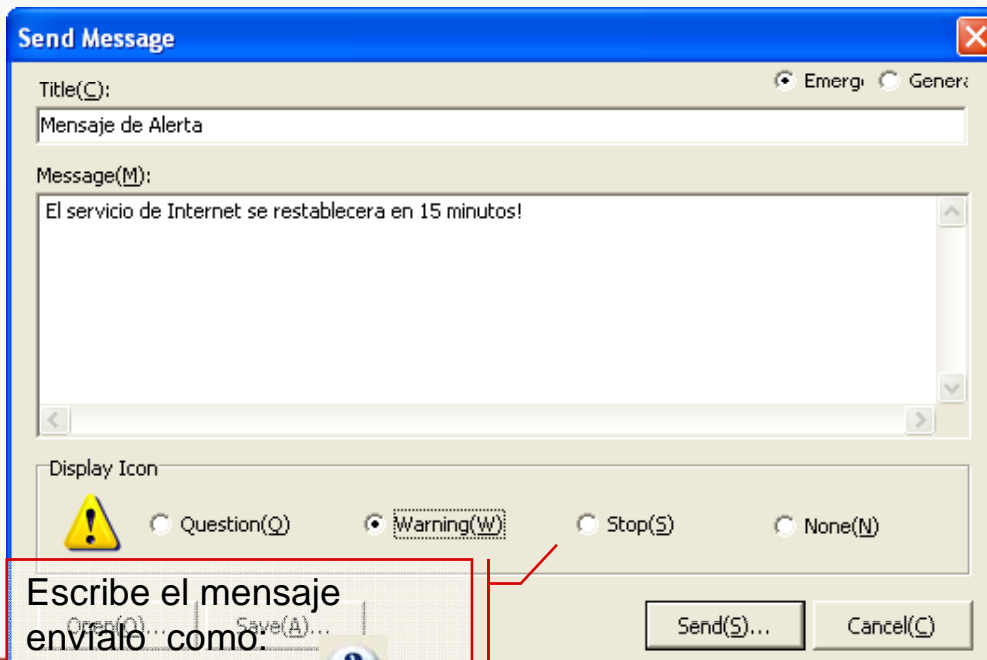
Send Message

Title(C):

Emerg Genera

Mensaje de Alerta

Message(M):

El servicio de Internet se restablecera en 15 minutos!

Display Icon

Question(Q) Warning(W) Stop(S) None(N)

Escribe el mensaje envialo como:

Open(O)... Save(A)...

Send(S)... Cancel(C)